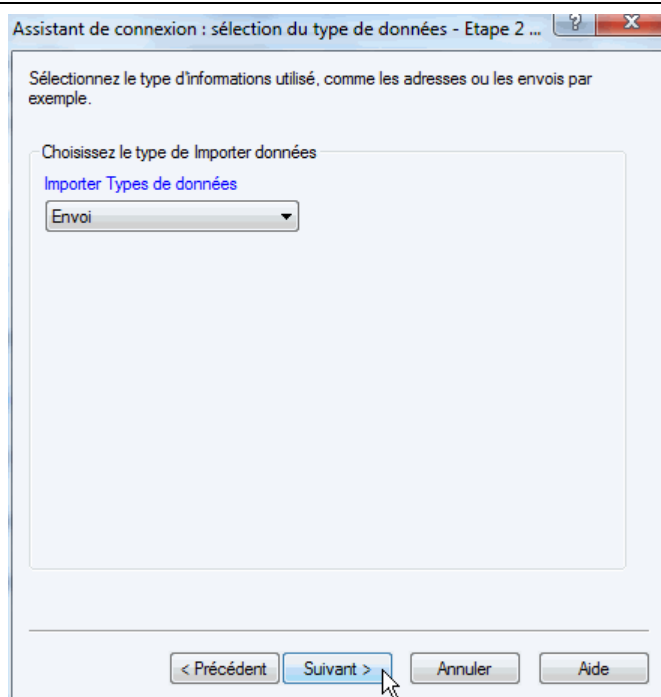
Assistant de connexion : sélection du type de données - Etape 2 ...

?

X

Sélectionnez le type d'informations utilisé, comme les adresses ou les envois par exemple.

Choisissez le type de Importer données

Importer Types de données

Envoi

< Précédent

Suivant >

Annuler

Aide